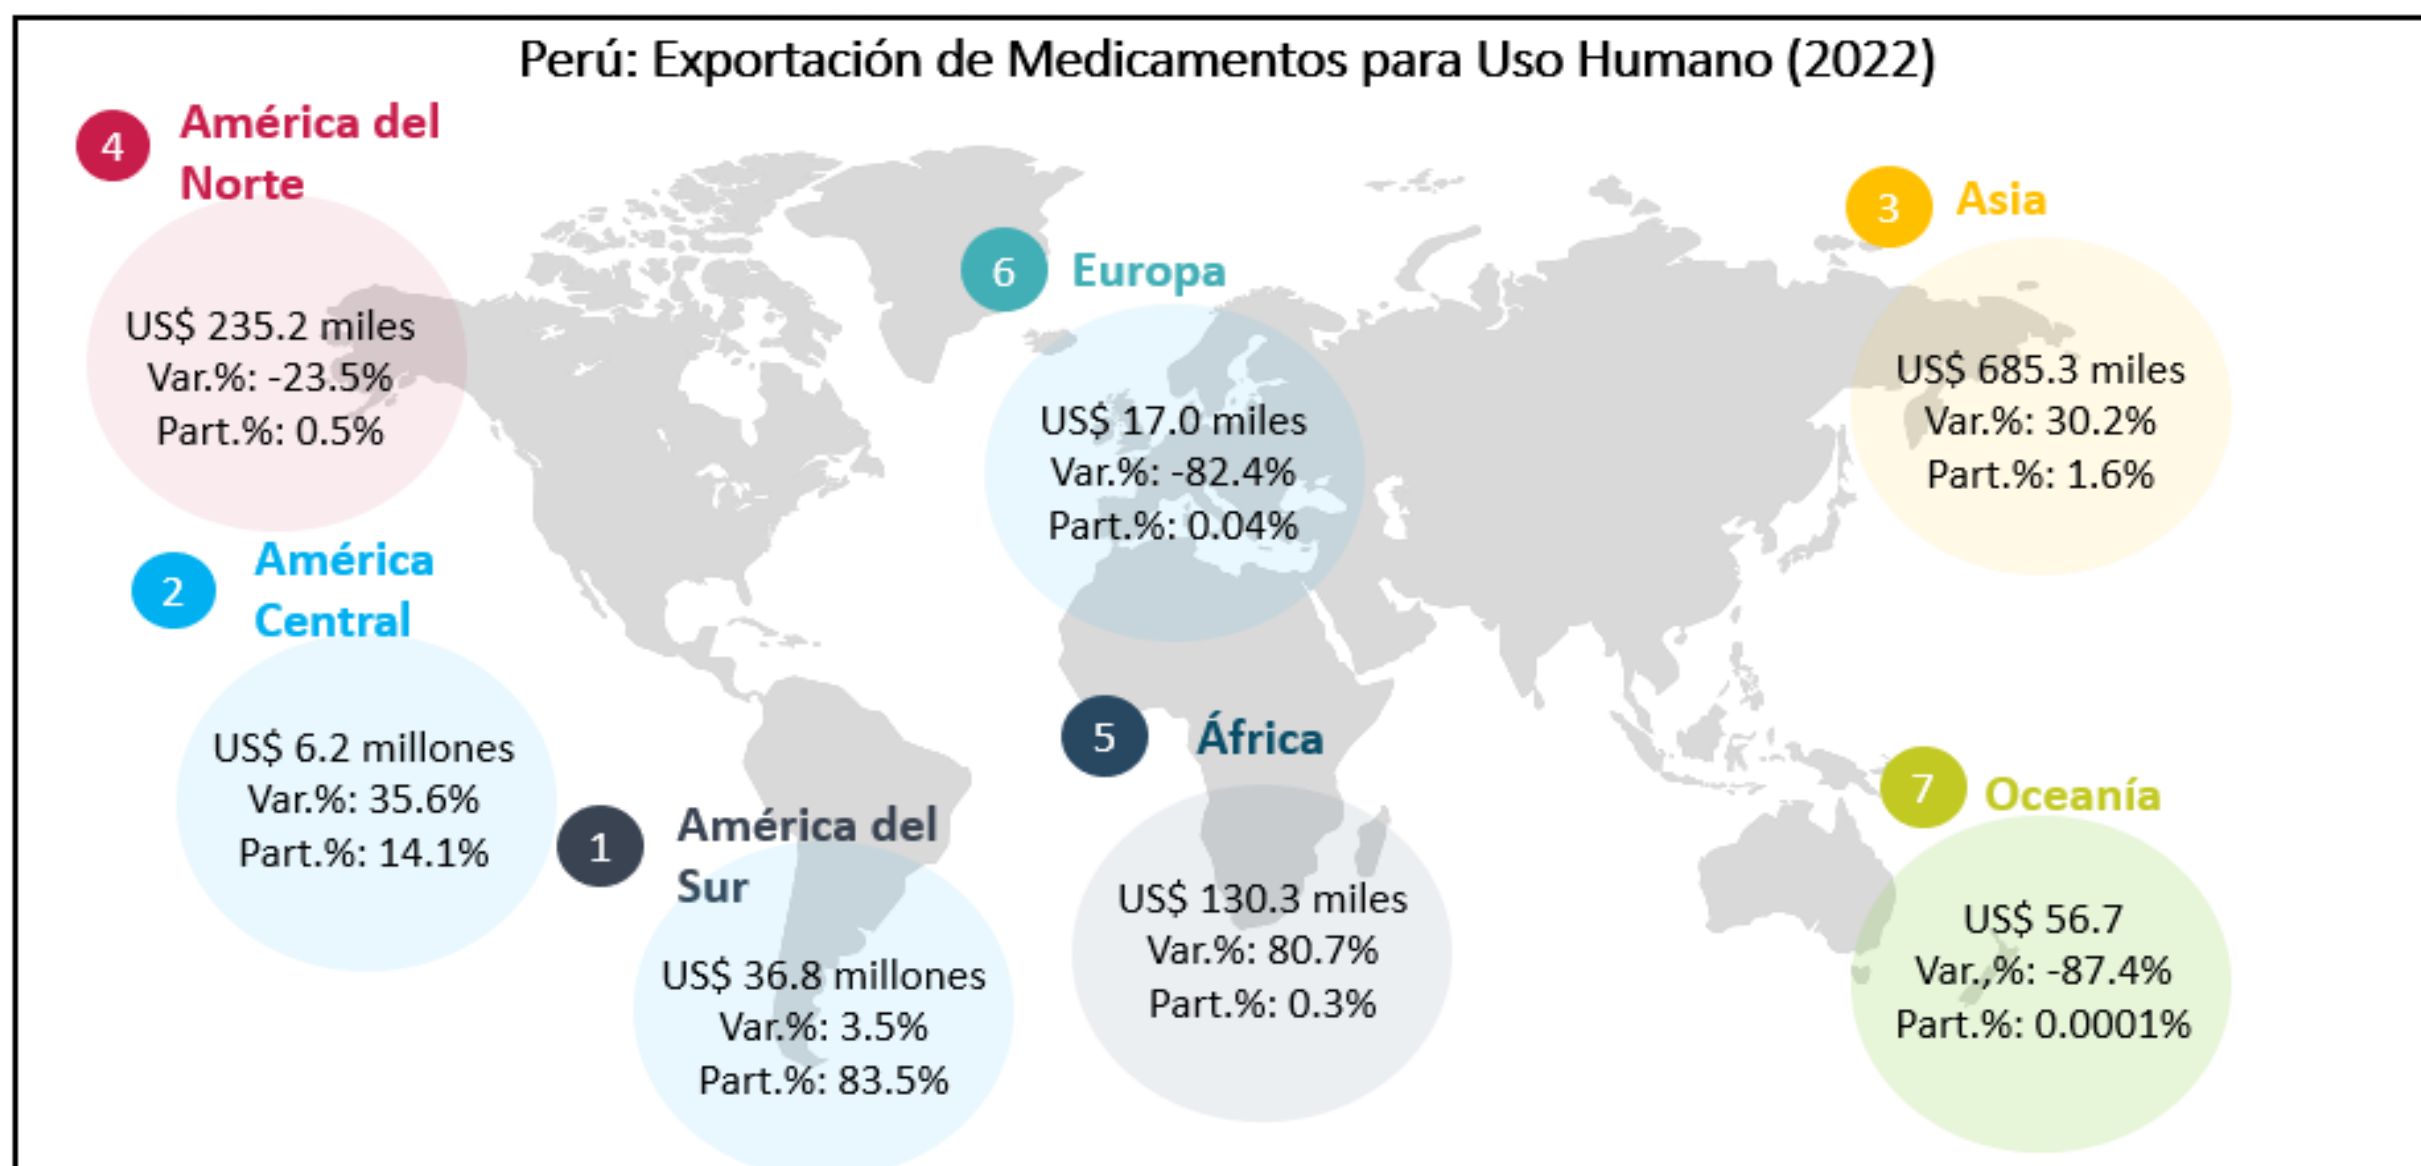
Perú: Exportación de Medicamentos para Uso Humano (2022)

4 América del Norte

US$ 235.2 miles
Var.%: -23.5%
Part.%: 0.5%

6 Europa

US$ 17.0 miles
Var.%: -82.4%
Part.%: 0.04%

3 Asia

US$ 685.3 miles
Var.%: 30.2%
Part.%: 1.6%

2 América Central

US$ 6.2 millones
Var.%: 35.6%
Part.%: 14.1%

5 África

US$ 130.3 miles
Var.%: 80.7%
Part.%: 0.3%

1 América del Sur

US$ 36.8 millones
Var.%: 3.5%
Part.%: 83.5%

7 Oceanía

US$ 56.7
Var.,%: -87.4%
Part.%: 0.0001%